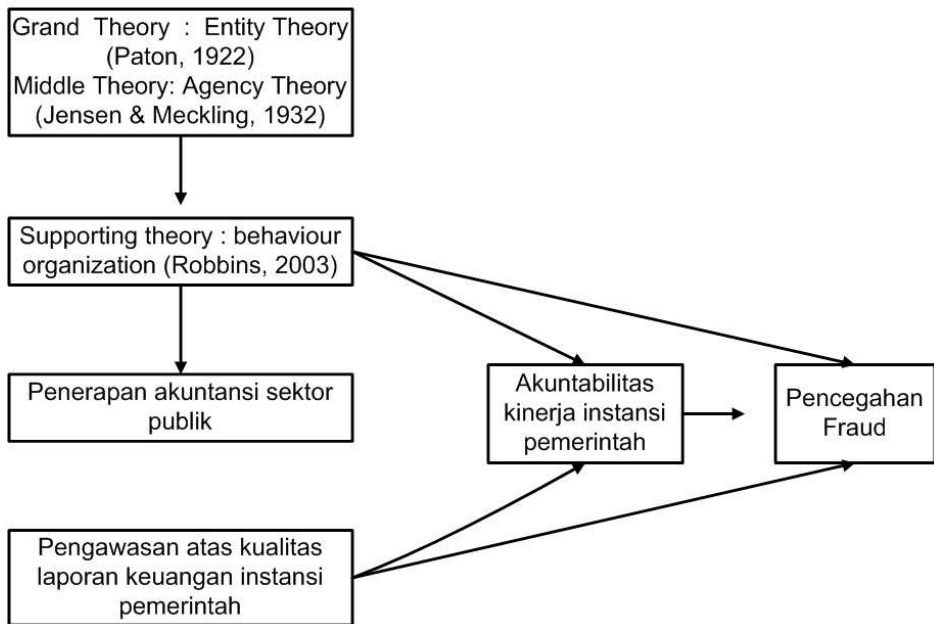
Grand Theory : Entity Theory (Paton, 1922)
Middle Theory: Agency Theory (Jensen & Meckling, 1932)

Supporting theory : behaviour organization (Robbins, 2003)

Penerapan akuntansi sektor publik

Akuntabilitas kinerja instansi pemerintah

Pencegahan Fraud

Pengawasan atas kualitas laporan keuangan instansi pemerintah